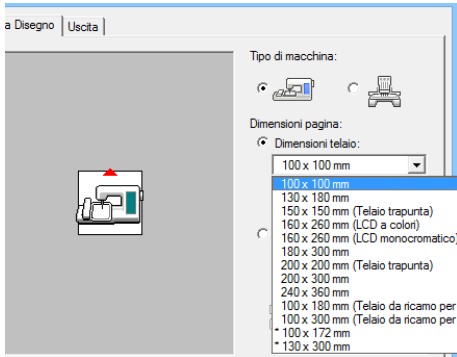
a Disegno | Uscita

Tipo di macchina:

Dimensioni pagina:

Dimensioni telaio:

100 x 100 mm

100 x 100 mm
130 x 180 mm
150 x 150 mm (Telaio trapunta)
160 x 260 mm (LCD a colori)
160 x 260 mm (LCD monocromatico)
180 x 300 mm
200 x 200 mm (Telaio trapunta)
200 x 300 mm
240 x 360 mm
100 x 180 mm (Telaio da ricamo per
100 x 300 mm (Telaio da ricamo per
* 100 x 172 mm
* 130 x 300 mm